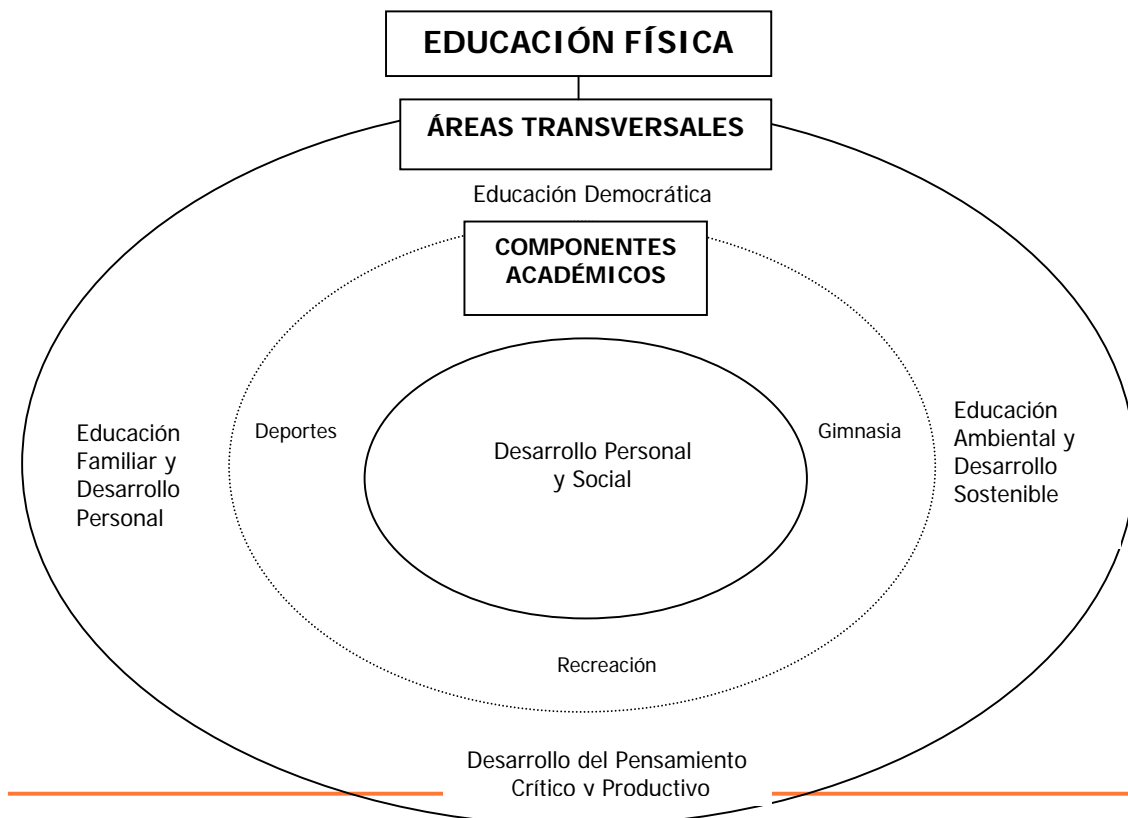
EDUCACIÓN FÍSICA

ÁREAS TRANSVERSALES

Educación Democrática

COMPONENTES ACADÉMICOS

Educación Familiar y Desarrollo Personal

Deportes

Desarrollo Personal y Social

Gimnasia

Educación Ambiental y Desarrollo Sostenible

Recreación

Desarrollo del Pensamiento Crítico v Productivo